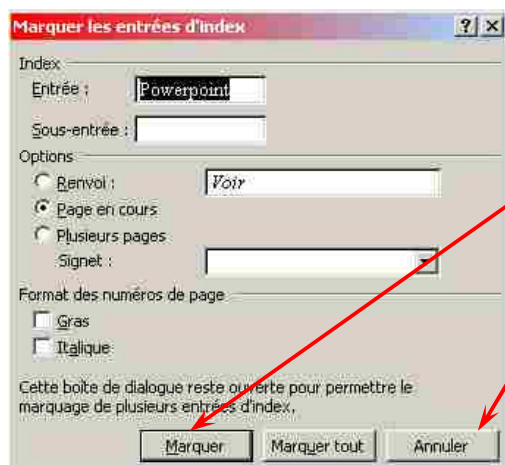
Marquer les entrées d'index

?

×

Index

Entrée :

Powerpoint

Sous-entrée :

Options

Renvoi :

Voir

Page en cours

Plusieurs pages

Signet :

Format des numéros de page

Gras

Italique

Cette boîte de dialogue reste ouverte pour permettre le marquage de plusieurs entrées d'index.

Marquer

Marquer tout

Annuler